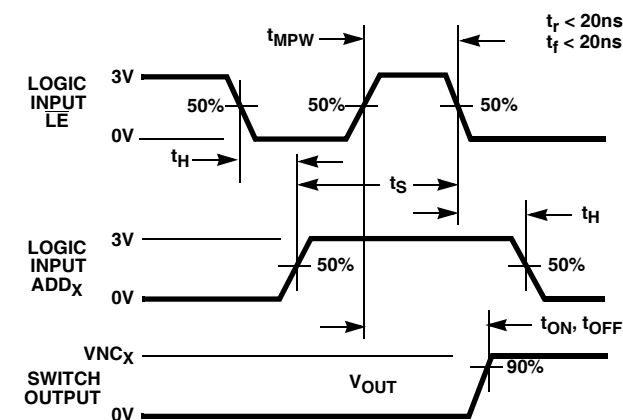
$t_r$ < 20ns
$t_f$ < 20ns

$t_{MPW}$

LOGIC INPUT $\overline{LE}$

3V

0V

50%

50%

50%

$t_H$

$t_S$

$t_H$

LOGIC INPUT $ADD_X$

3V

0V

50%

50%

$t_{ON}$, $t_{OFF}$

$VNC_X$

SWITCH OUTPUT

0V

90%

$V_{OUT}$